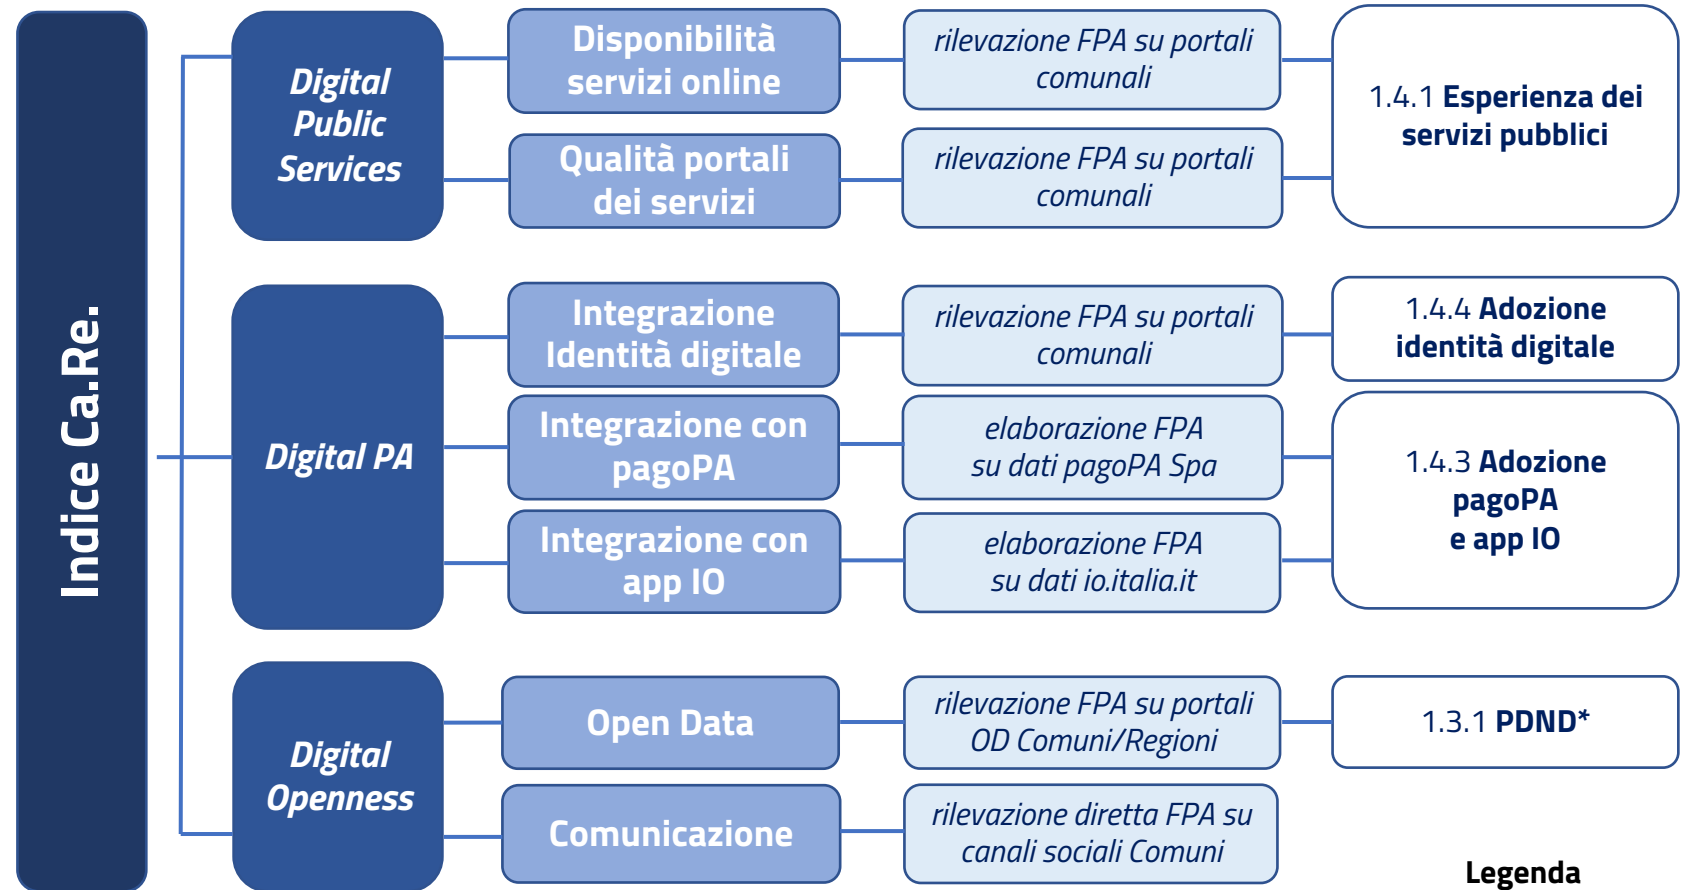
Indice Ca.Re.

Digital Public Services

Disponibilità servizi online

rilevazione FPA su portali comunali

Qualità portali dei servizi

rilevazione FPA su portali comunali

1.4.1 Esperienza dei servizi pubblici

Digital PA

Integrazione Identità digitale

rilevazione FPA su portali comunali

1.4.4 Adozione identità digitale

Integrazione con pagoPA

elaborazione FPA su dati pagoPA Spa

Integrazione con app IO

elaborazione FPA su dati io.italia.it

1.4.3 Adozione pagoPA e app IO

Digital Openness

Open Data

rilevazione FPA su portali OD Comuni/Regioni

1.3.1 PDND*

Comunicazione

rilevazione diretta FPA su canali sociali Comuni

Legenda